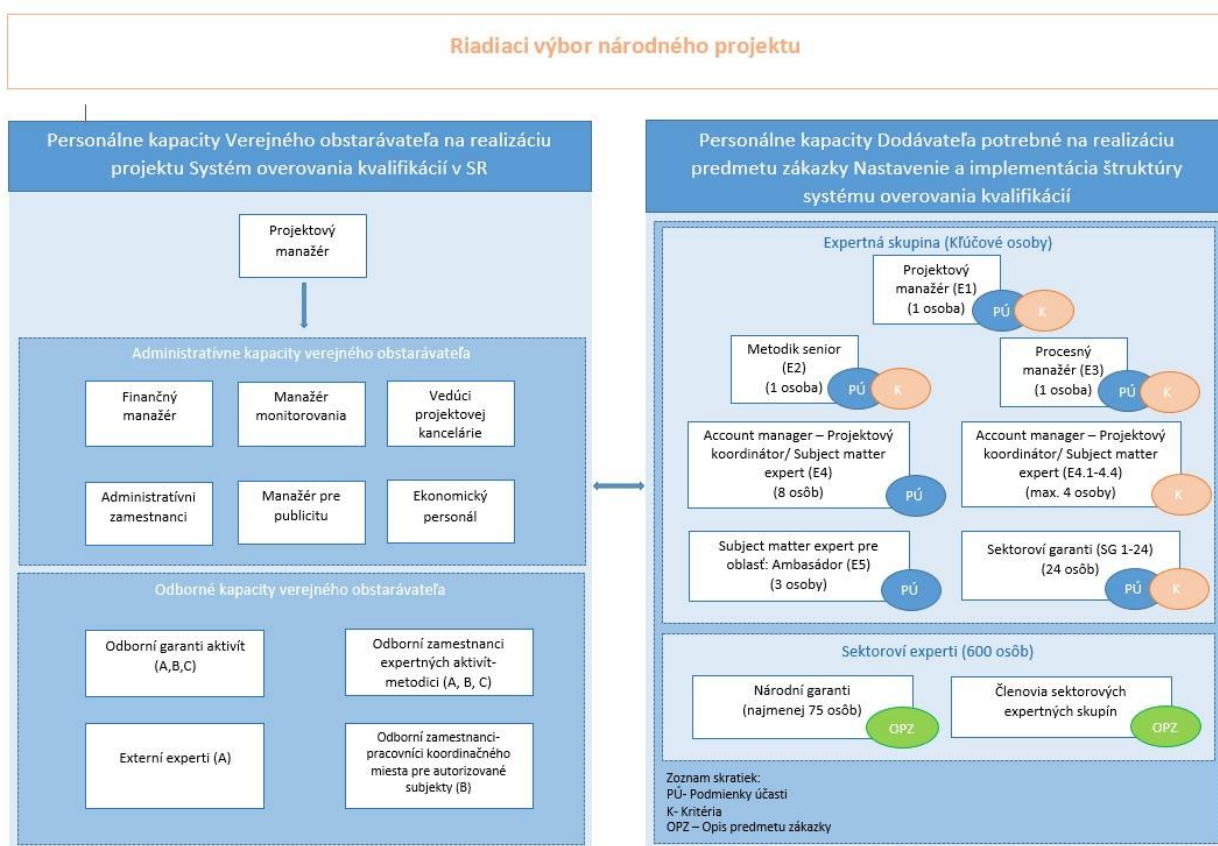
Riadiaci výbor národného projektu

Personálne kapacity Verejného obstarávateľa na realizáciu projektu Systém overovania kvalifikácií v SR

Projektový manažér

Administratívne kapacity verejného obstarávateľa

Finančný manažér

Manažér monitorovania

Vedúci projektovej kancelárie

Administratívni zamestnanci

Manažér pre publicitu

Ekonomický personál

Odborné kapacity verejného obstarávateľa

Odborní garanti aktivít (A,B,C)

Odborní zamestnanci expertných aktivít-metodici (A, B, C)

Externí experti (A)

Odborní zamestnanci-pracovníci koordinačného miesta pre autorizované subjekty (B)

Personálne kapacity Dodávateľa potrebné na realizáciu predmetu zákazky Nastavenie a implementácia štruktúry systému overovania kvalifikácií

Expertná skupina (Kľúčové osoby)

Projektový manažér (E1) (1 osoba) PÚ K

Metodik senior (E2) (1 osoba) PÚ K

Procesný manažér (E3) (1 osoba) PÚ K

Account manager – Projektový koordinátor/ Subject matter expert (E4) (8 osôb) PÚ

Account manager – Projektový koordinátor/ Subject matter expert (E4.1-4.4) (max. 4 osoby) K

Subject matter expert pre oblasť: Ambasádor (E5) (3 osoby) PÚ

Sektoroví garanti (SG 1-24) (24 osôb) PÚ K

Sektoroví experti (600 osôb)

Národní garanti (najmenej 75 osôb) OPZ

Členovia sektorových expertných skupín OPZ

Zoznam skratiek:
PÚ- Podmienky účasti
K- Kritéria
OPZ – Opis predmetu zákazky